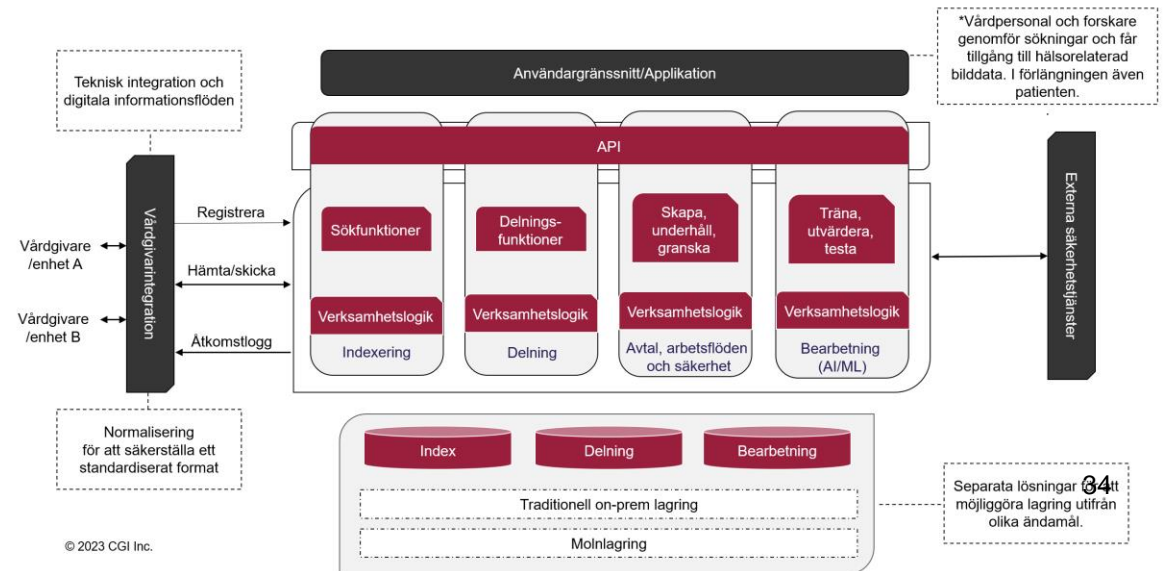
*Vårdpersonal och forskare genomför sökningar och får tillgång till hälsorelaterad bilddata. I förlängningen även patienten.

Användargränssnitt/Applikation

Teknisk integration och digitala informationsflöden

API

Vårdgivarintegration

Registrera

Hämta/skicka

Åtkomstlogg

Vårdgivare /enhet A

Vårdgivare /enhet B

Sökfunktioner

Verksamhetslogik

Indexering

Delningsfunktioner

Verksamhetslogik

Delning

Skapa, underhåll, granska

Verksamhetslogik

Avtal, arbetsflöden och säkerhet

Träna, utvärdera, testa

Verksamhetslogik

Bearbetning (AI/ML)

Externa säkerhetstjänster

Normalisering för att säkerställa ett standardiserat format

Index

Delning

Bearbetning

Traditionell on-prem lagring

Molnlagring

Separata lösningar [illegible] att möjliggöra lagring utifrån olika ändamål.

34

© 2023 CGI Inc.